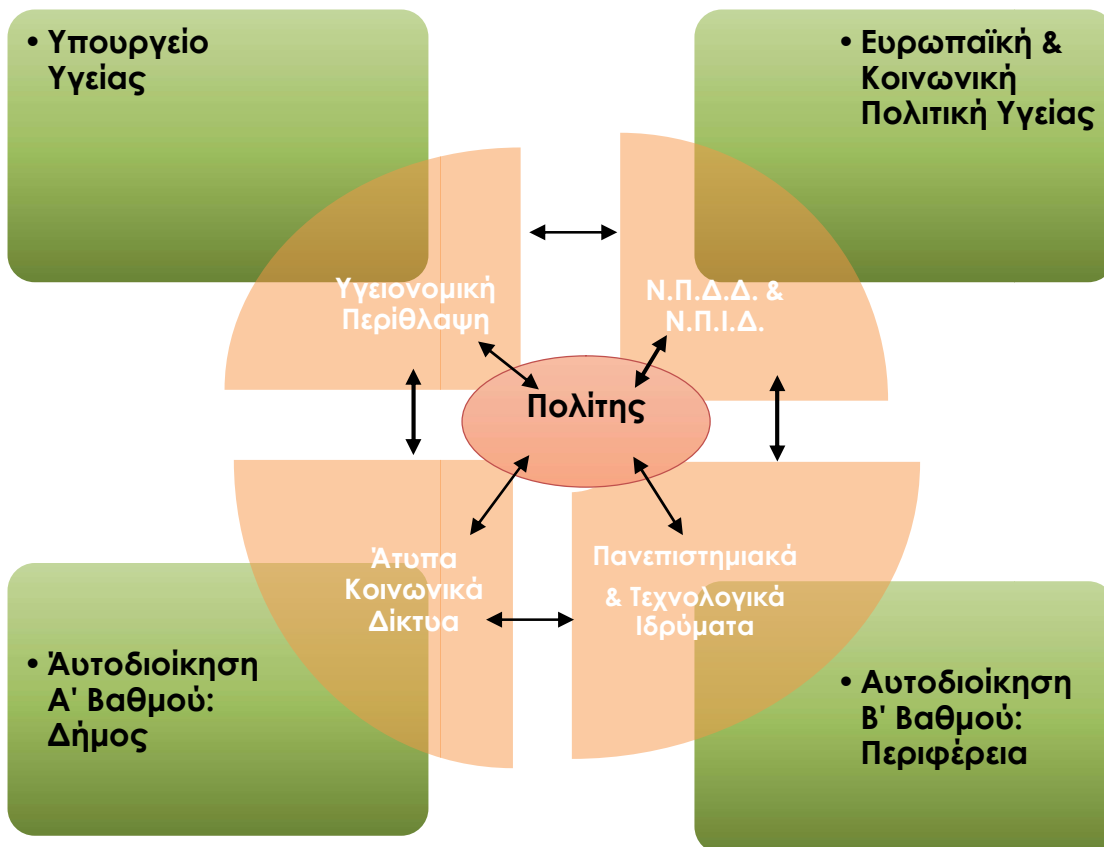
• Υπουργείο Υγείας

• Ευρωπαϊκή & Κοινωνική Πολιτική Υγείας

Υγειονομική Περίθαλψη

Ν.Π.Δ.Δ. & Ν.Π.Ι.Δ.

Πολίτης

Άτυπα Κοινωνικά Δίκτυα

Πανεπιστημιακά & Τεχνολογικά Ιδρύματα

• Αυτοδιοίκηση Α' Βαθμού: Δήμος

• Αυτοδιοίκηση Β' Βαθμού: Περιφέρεια